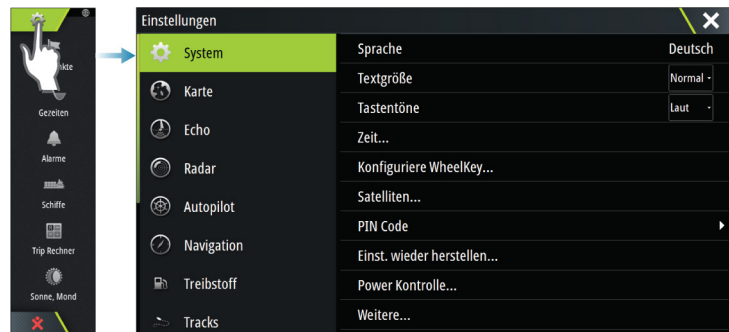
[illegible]nkte

Gezeiten

Alarme

Schiffe

Trip Rechner

Sonne, Mond

Einstellungen

System

Karte

Echo

Radar

Autopilot

Navigation

Treibstoff

Tracks

Sprache Deutsch

Textgröße Normal

Tastentöne Laut

Zeit...

Konfiguriere WheelKey...

Satelliten...

PIN Code

Einst. wieder herstellen...

Power Kontrolle...

Weitere...